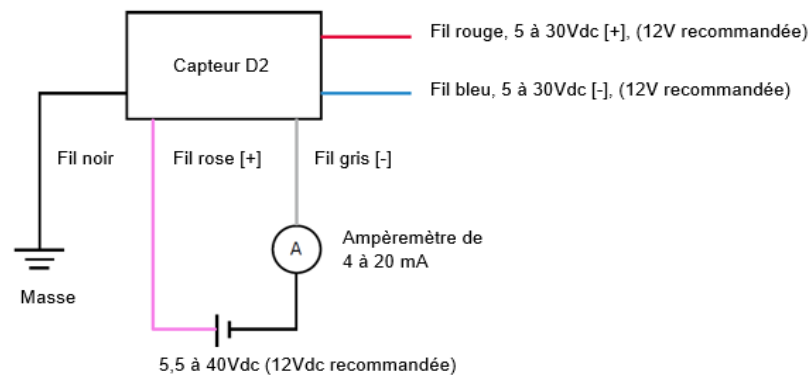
Capteur D2

Fil rouge, 5 à 30Vdc [+], (12V recommandée)

Fil bleu, 5 à 30Vdc [-], (12V recommandée)

Fil noir

Fil rose [+]

Fil gris [-]

A

Ampèremètre de 4 à 20 mA

Masse

5,5 à 40Vdc (12Vdc recommandée)